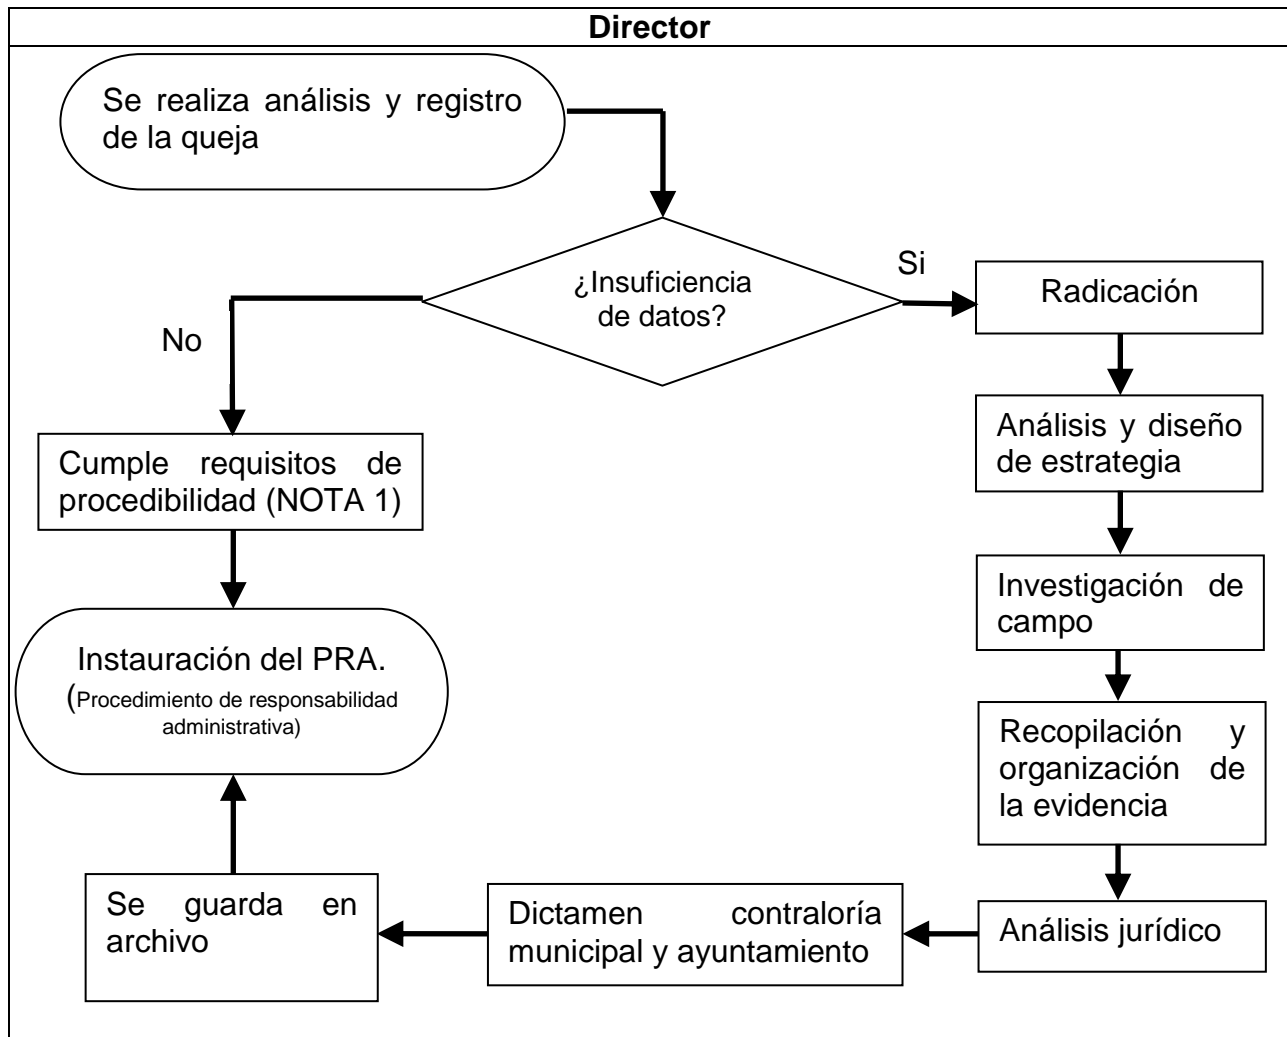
Director

Se realiza análisis y registro de la queja

¿Insuficiencia de datos?

Si

Radicación

No

Análisis y diseño de estrategia

Cumple requisitos de procedibilidad (NOTA 1)

Investigación de campo

Instauración del PRA.
(Procedimiento de responsabilidad administrativa)

Recopilación y organización de la evidencia

Se guarda en archivo

Dictamen contraloría municipal y ayuntamiento

Análisis jurídico